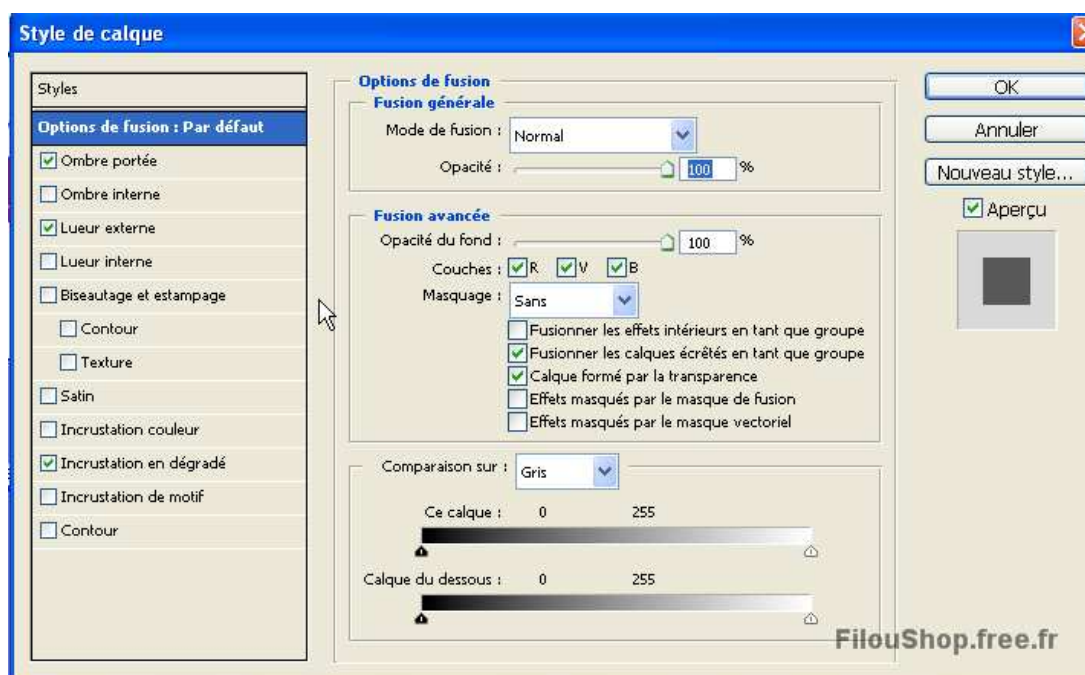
Style de calque

Styles
Options de fusion : Par défaut
Ombre portée
Ombre interne
Lueur externe
Lueur interne
Biseautage et estampage
Contour
Texture
Satin
Incrustation couleur
Incrustation en dégradé
Incrustation de motif
Contour

Options de fusion
Fusion générale
Mode de fusion : Normal
Opacité : 100 %

Fusion avancée
Opacité du fond : 100 %
Couches : R V B
Masquage : Sans
Fusionner les effets intérieurs en tant que groupe
Fusionner les calques écrêtés en tant que groupe
Calque formé par la transparence
Effets masqués par le masque de fusion
Effets masqués par le masque vectoriel

Comparaison sur : Gris
Ce calque : 0 255
Calque du dessous : 0 255

OK
Annuler
Nouveau style...
Aperçu

FilouShop.free.fr